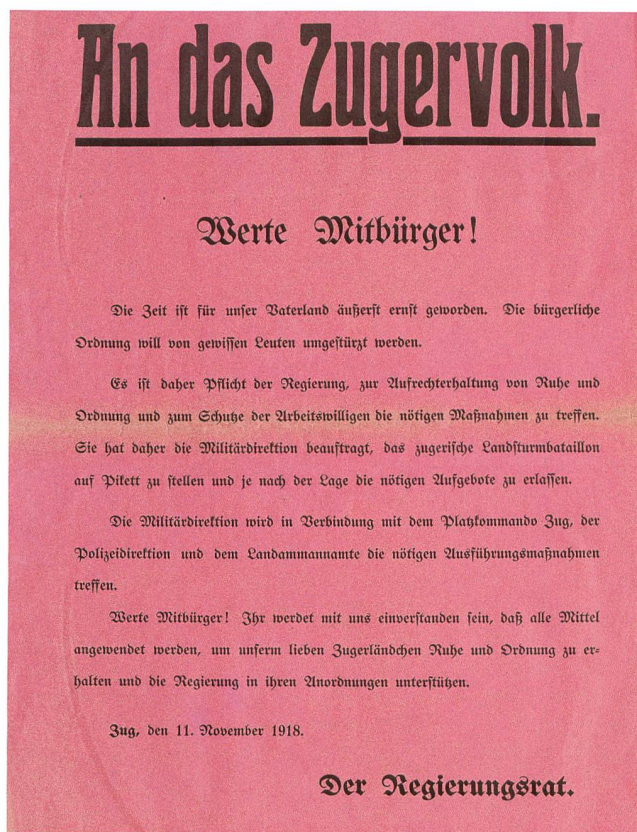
An das Zugervolk.

Werte Mitbürger!

Die Zeit ist für unser Vaterland äußerst ernst geworden. Die bürgerliche Ordnung will von gewissen Leuten umgestürzt werden.

Es ist daher Pflicht der Regierung, zur Aufrechterhaltung von Ruhe und Ordnung und zum Schutze der Arbeitswilligen die nötigen Maßnahmen zu treffen. Sie hat daher die Militärdirektion beauftragt, das zugerische Landsturmbataillon auf Pikett zu stellen und je nach der Lage die nötigen Aufgebote zu erlassen.

Die Militärdirektion wird in Verbindung mit dem Platzkommando Zug, der Polizeidirektion und dem Landammannamte die nötigen Ausführungsmaßnahmen treffen.

Werte Mitbürger! Ihr werdet mit uns einverstanden sein, daß alle Mittel angewendet werden, um unserm lieben Zugerländchen Ruhe und Ordnung zu erhalten und die Regierung in ihren Anordnungen unterstützen.

Zug, den 11. November 1918.

Der Regierungsrat.